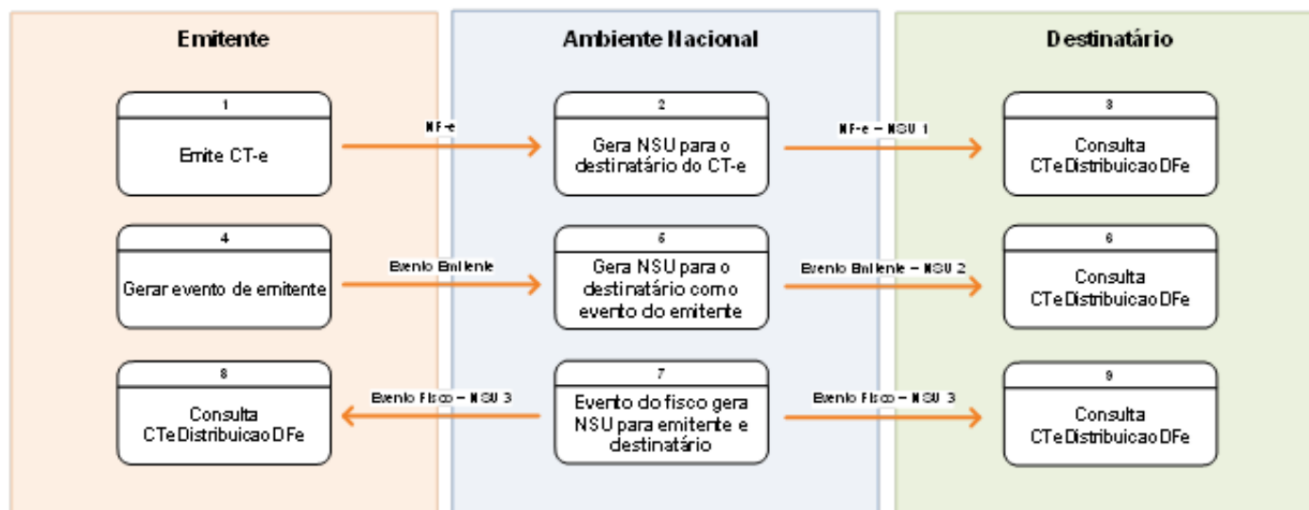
Emitente

Ambiente Nacional

Destinatário

1
Emite CT-e

NF-e

2
Gera NSU para o destinatário do CT-e

NF-e – NSU 1

3
Consulta CTeDistribuicaoDFe

4
Gerar evento de emitente

Evento Emitente

5
Gera NSU para o destinatário com o evento do emitente

Evento Emitente – NSU 2

6
Consulta CTeDistribuicaoDFe

8
Consulta CTeDistribuicaoDFe

Evento Fisco – NSU 3

7
Evento do fisco gera NSU para emitente e destinatário

Evento Fisco – NSU 3

9
Consulta CTeDistribuicaoDFe